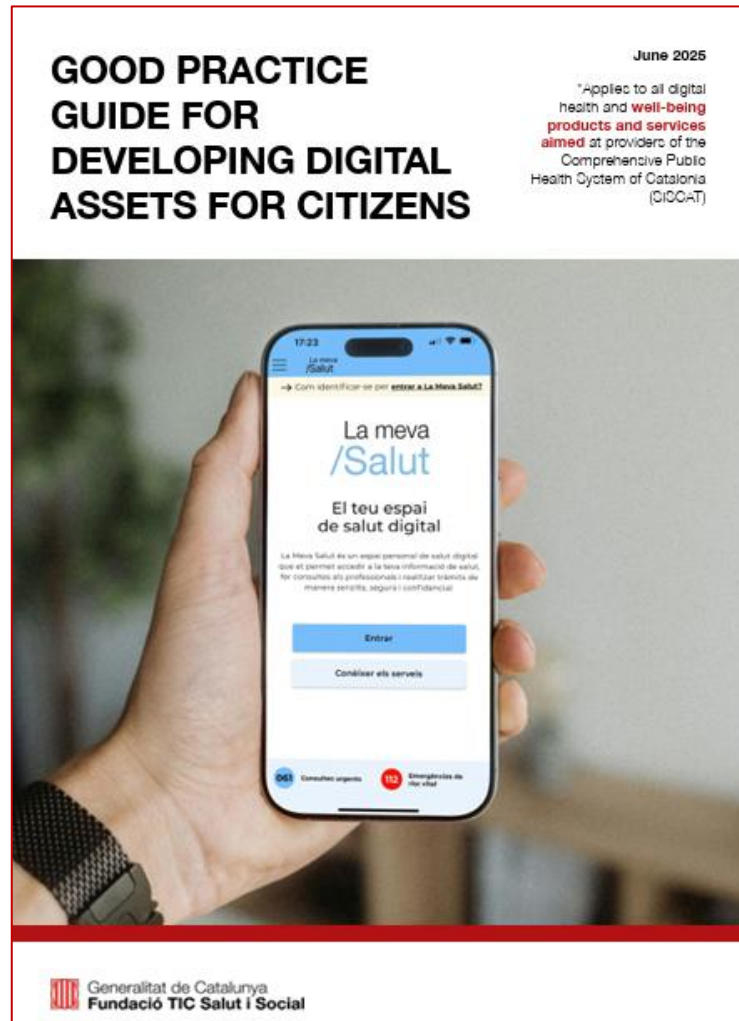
GOOD PRACTICE GUIDE FOR DEVELOPING DIGITAL ASSETS FOR CITIZENS

June 2025

*Applies to all digital health and well-being products and services aimed at providers of the Comprehensive Public Health System of Catalonia (SISCAT)

17:23

La meva /Salut

→ Com identificar-se per entrar a La Meva Salut?

La meva /Salut

El teu espai de salut digital

La Meva Salut és un espai personal de salut digital que et permet accedir a la teva informació de salut, fer consultes als professionals i realitzar tràmits de manera senzilla, segura i confidencial

Entrar

Conèixer els serveis

061 Consultes urgents

112 Emergències de risc vital

Generalitat de Catalunya
Fundació TIC Salut i Social